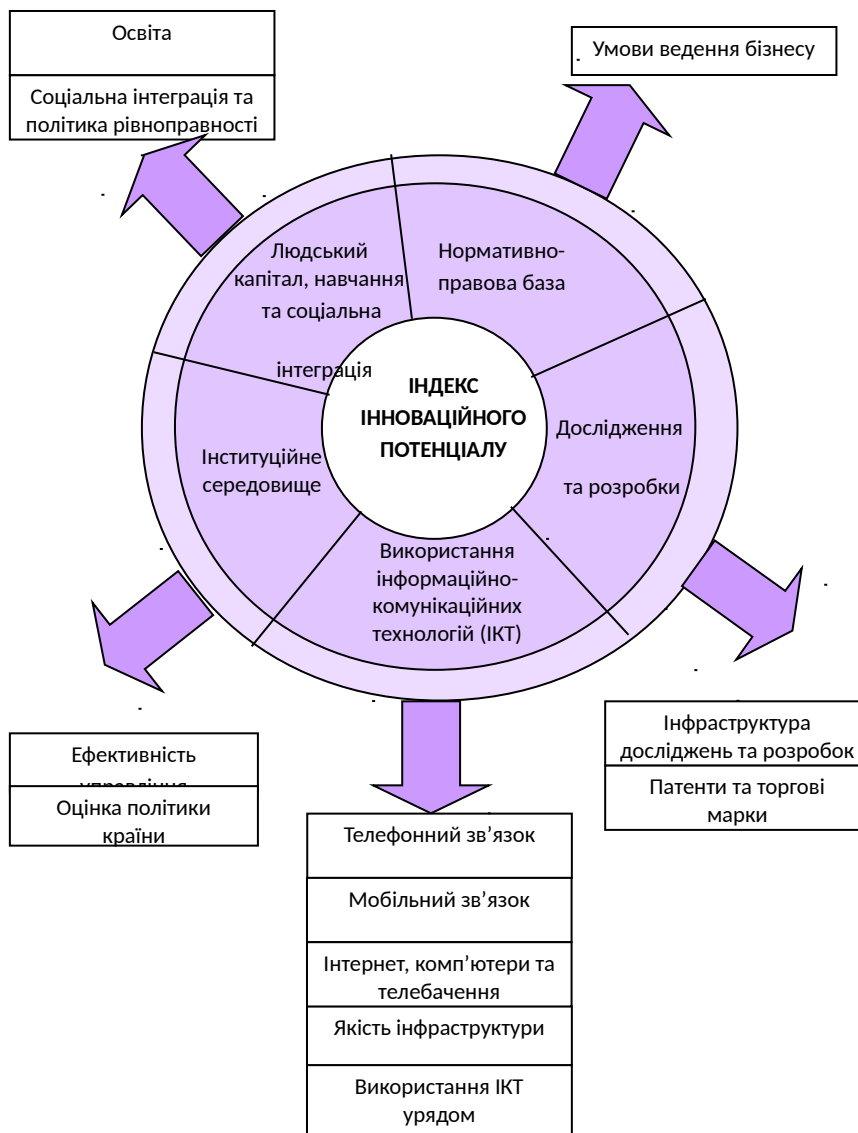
Освіта

Соціальна інтеграція та політика рівноправності

Умови ведення бізнесу

Людський капітал, навчання та соціальна інтеграція

Нормативно-правова база

ІНДЕКС ІННОВАЦІЙНОГО ПОТЕНЦІАЛУ

Дослідження та розробки

Інституційне середовище

Використання інформаційно-комунікаційних технологій (ІКТ)

Інфраструктура досліджень та розробок

Патенти та торгові марки

Ефективність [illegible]

Оцінка політики країни

Телефонний зв’язок

Мобільний зв’язок

Інтернет, комп’ютери та телебачення

Якість інфраструктури

Використання ІКТ урядом